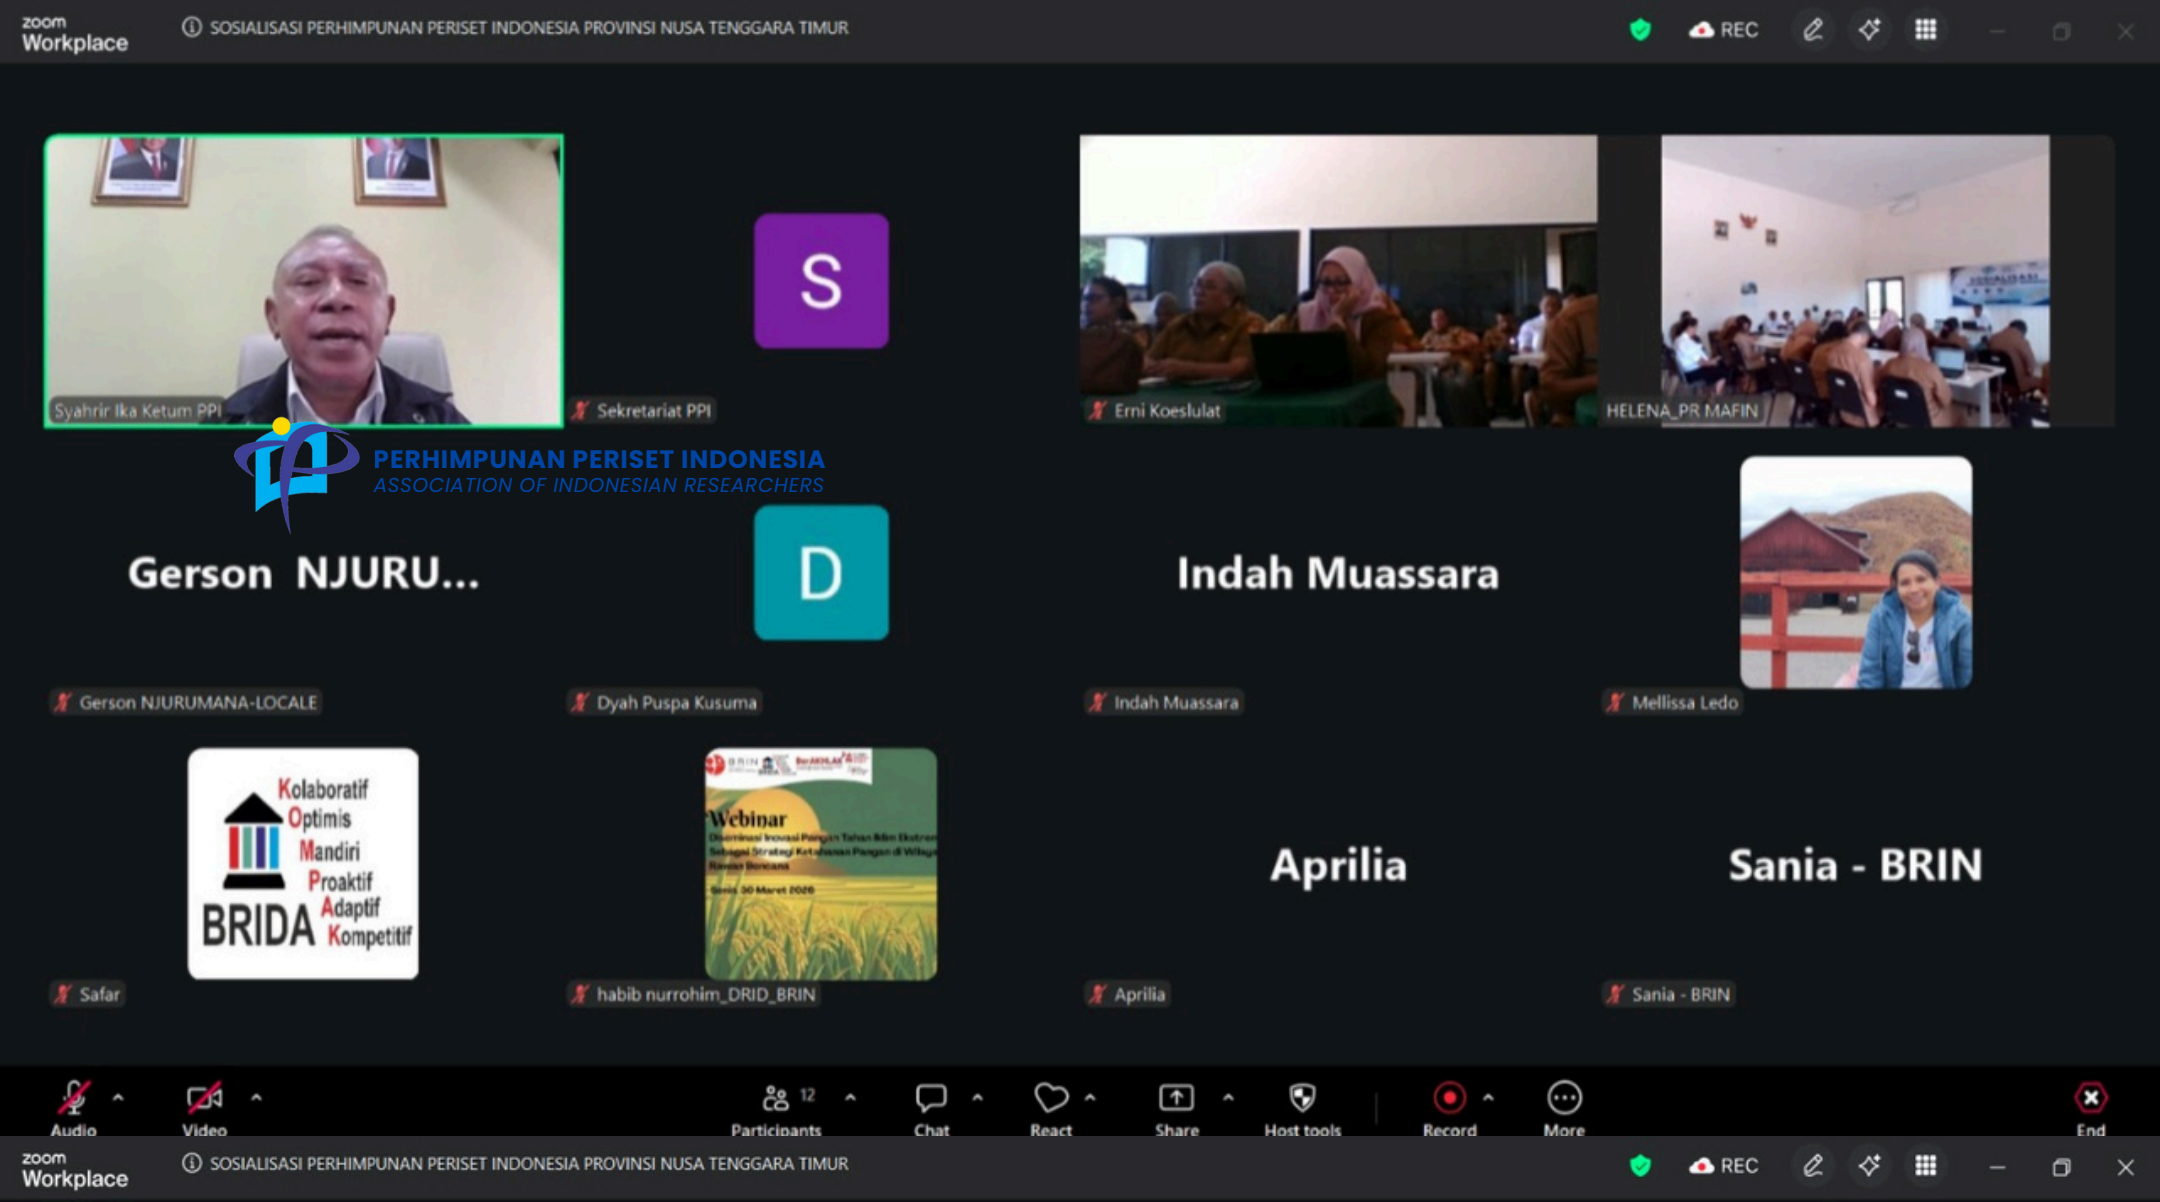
zoom Workplace SOSIALISASI PERHIMPUNAN PERISET INDONESIA PROVINSI NUSA TENGGARA TIMUR REC

Syahrir Ika Ketum PPI

S

Sekretariat PPI

Erni Koeslulat

HELENA_PR MAFIN

PERHIMPUNAN PERISET INDONESIA
ASSOCIATION OF INDONESIAN RESEARCHERS

Gerson NJURU...

D

Indah Muassara

Gerson NJURUMANA-LOCALE

Dyah Puspa Kusuma

Indah Muassara

Mellissa Ledo

Kolaboratif
Optimis
Mandiri
Proaktif
Adaptif
Kompetitif
BRIDA

Webinar

Aprilia

Sania - BRIN

Safar

habib nurrohim_DRID_BRIN

Aprilia

Sania - BRIN

Audio Video Participants 12 Chat React Share Host tools Record More End

zoom Workplace SOSIALISASI PERHIMPUNAN PERISET INDONESIA PROVINSI NUSA TENGGARA TIMUR REC